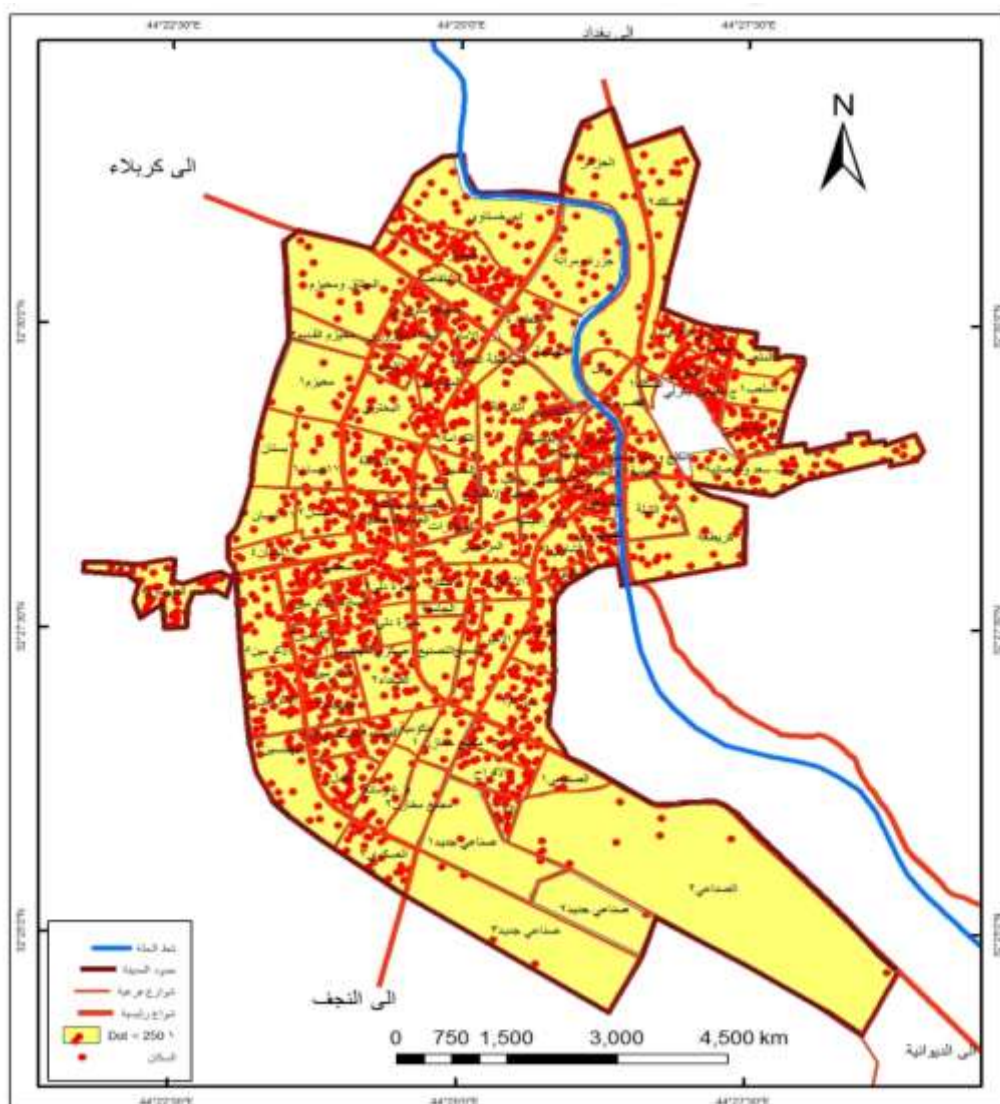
44°22'30"E
44°25'0"E
الى بغداد
44°27'30"E

N

الى كربلاء

32°30'0"N
32°27'30"N
32°25'0"N

الجزائر
بني سلامة
حي الحسين
المعلمين
الخضراء
الحلة الجديدة
نادر
الشاوي

الصناعي
الصناعي٣
الصناعي٢
صناعي جديد٢
صناعي جديد١
صناعي جديد٣
العسكري

الى النجف

0 750 1,500 3,000 4,500 km

شط الحلة
حدود المدينة
شوارع فرعية
شوارع رئيسية
Dot = 250 \
السكان

الى الديوانية

44°22'30"E
44°25'0"E
44°27'30"E